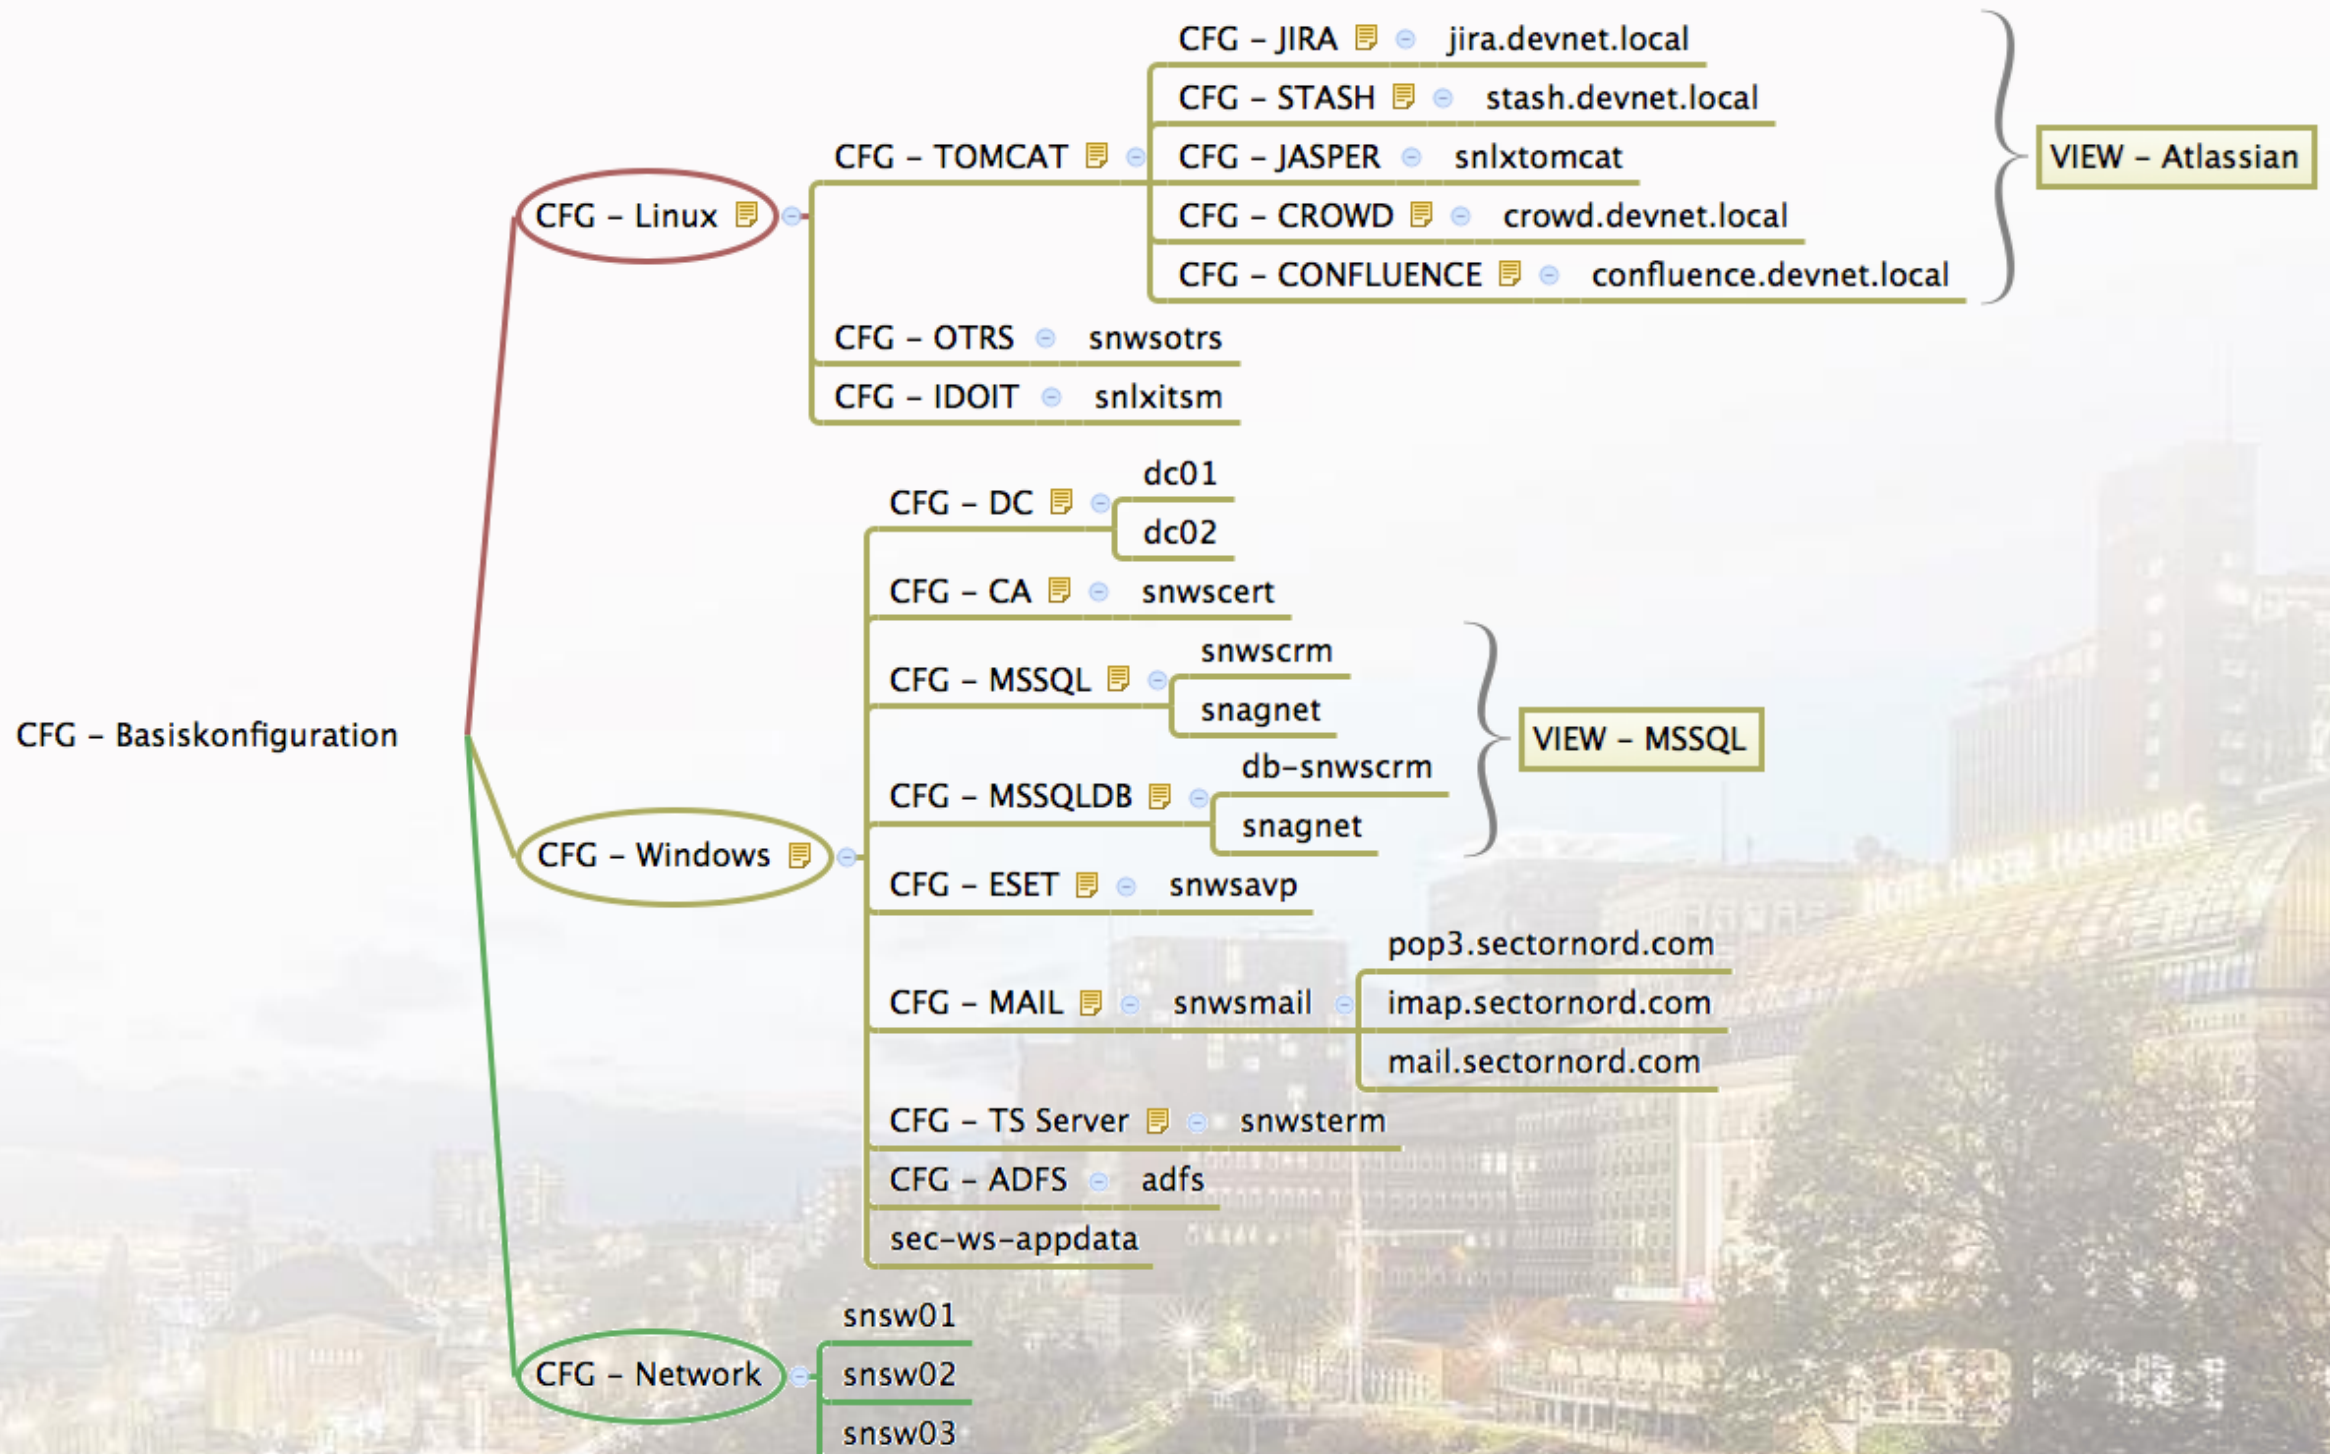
CFG – Basiskonfiguration

CFG – Linux

CFG – TOMCAT

CFG – JIRA jira.devnet.local

CFG – STASH stash.devnet.local

CFG – JASPER snlxtomcat

CFG – CROWD crowd.devnet.local

CFG – CONFLUENCE confluence.devnet.local

VIEW – Atlassian

CFG – OTRS snwsotrs

CFG – IDOIT snlxitsm

CFG – Windows

CFG – DC dc01 dc02

CFG – CA snwscert

CFG – MSSQL snwscrm snagnet

CFG – MSSQLDB db-snwscrm snagnet

VIEW – MSSQL

CFG – ESET snwsavp

CFG – MAIL snwsmail pop3.sectornord.com imap.sectornord.com mail.sectornord.com

CFG – TS Server snwsterm

CFG – ADFS adfs

sec-ws-appdata

CFG – Network

snsw01
snsw02
snsw03